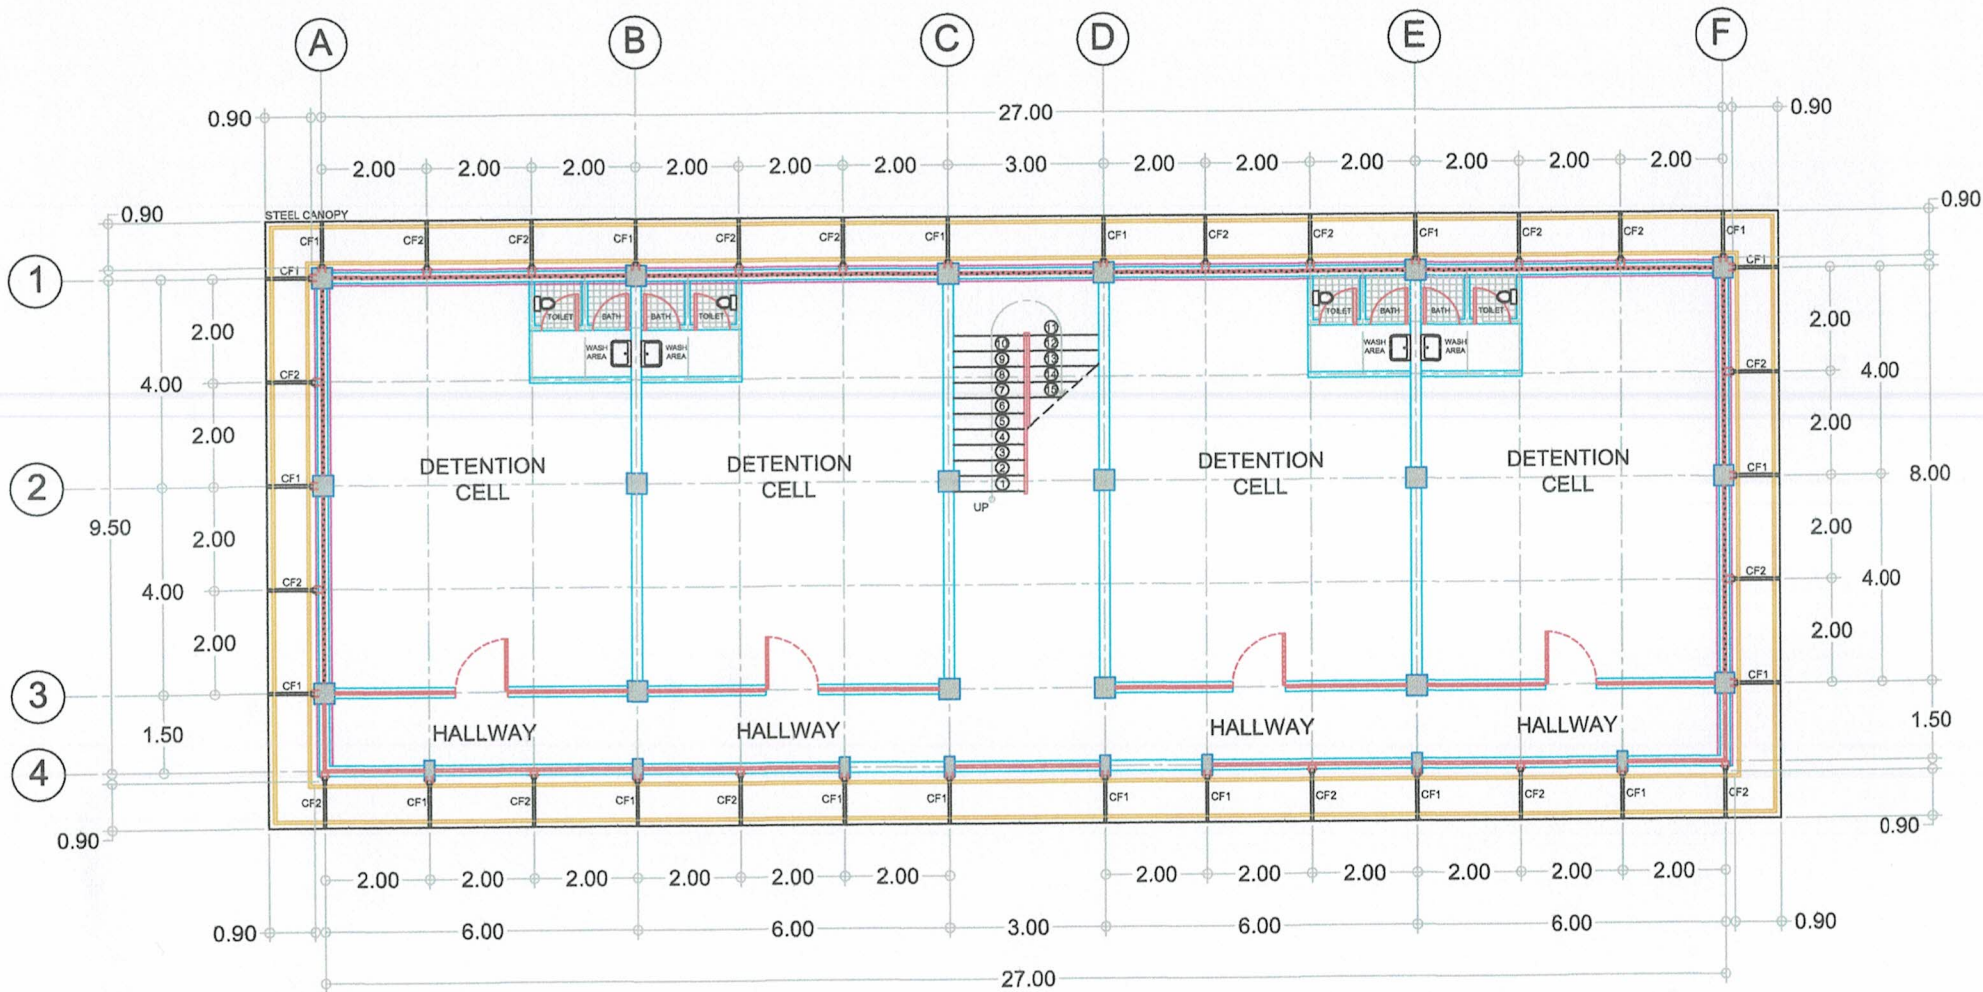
A B C D E F

0.90 27.00 0.90

2.00 2.00 2.00 2.00 2.00 2.00 3.00 2.00 2.00 2.00 2.00 2.00 2.00

0.90 STEEL CANOPY 0.90

CF1 CF2 CF2 CF1 CF2 CF2 CF1 CF1 CF2 CF2 CF1 CF2 CF2 CF1

1 CF1 CF1

TOILET BATH BATH TOILET
WASH AREA WASH AREA

TOILET BATH BATH TOILET
WASH AREA WASH AREA

2.00 2.00
4.00 CF2 CF2 4.00
2.00 2.00

11 12 13 14 15
10 9 8 7 6 5 4 3 2 1
UP

DETENTION CELL
DETENTION CELL
DETENTION CELL
DETENTION CELL

2 CF1 CF1 8.00
9.50
2.00 2.00
4.00 CF2 CF2 4.00
2.00 2.00

3 CF1 CF1

1.50 1.50
HALLWAY HALLWAY HALLWAY HALLWAY

4

CF2 CF1 CF2 CF1 CF2 CF1 CF1 CF1 CF1 CF2 CF1 CF2 CF1 CF2

0.90 0.90

2.00 2.00 2.00 2.00 2.00 2.00 2.00 2.00 2.00 2.00 2.00 2.00

0.90 6.00 6.00 3.00 6.00 6.00 0.90

27.00